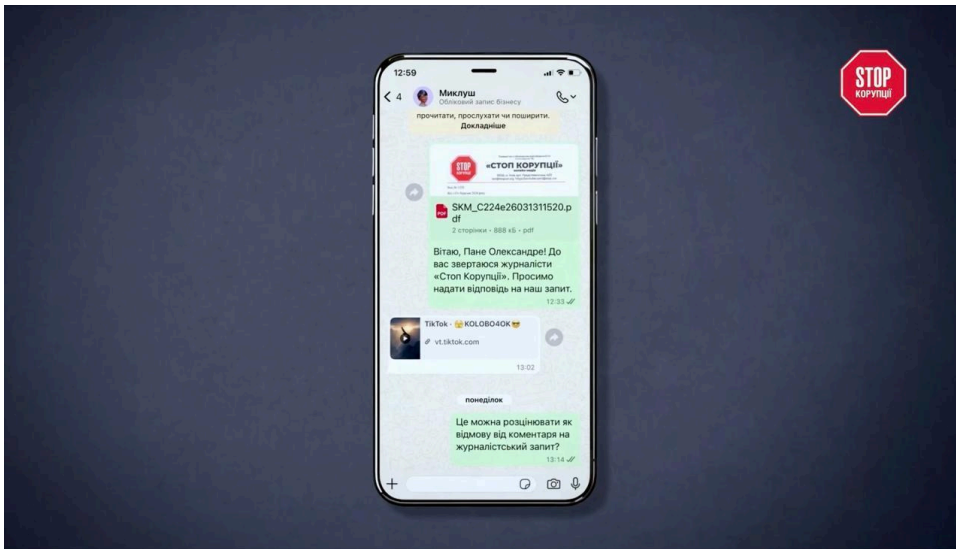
STOP
КОРУПЦІЇ

12:59

4

Миклуш
Обліковий запис бізнесу

прочитати, прослухати чи поширити.
Докладніше

STOP
КОРУПЦІЇ

«СТОП КОРУПЦІЇ»

SKM_C224e26031311520.pdf
2 сторінки • 888 кБ • pdf

Вітаю, Пане Олександре! До вас звертаюся журналісти «Стоп Корупції». Просимо надати відповідь на наш запит.
12:33

TikTok · 😭KOLOBO4OK😎
vt.tiktok.com
13:02

понеділок

Це можна розцінювати як відмову від коментаря на журналістський запит?
13:14